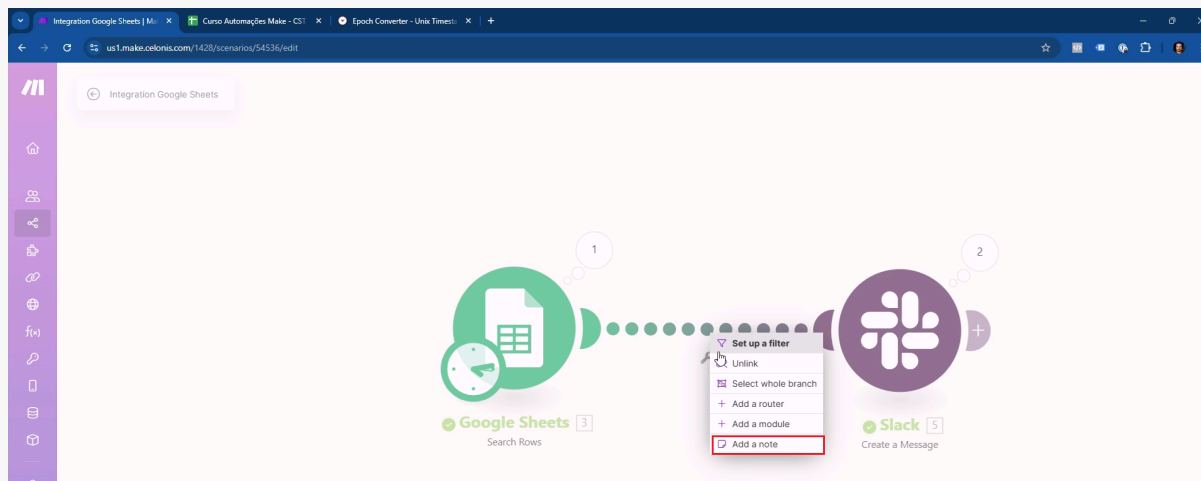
Integration Google Sheets | Ma ×
Curso Automações Make - CST ×
Epoch Converter - Unix Timest ×
+

us1.make.celonis.com/1428/scenarios/54536/edit

Integration Google Sheets

1

2

Set up a filter
Unlink
Select whole branch
Add a router
Add a module
Add a note

Google Sheets 3
Search Rows

Slack 5
Create a Message

f(x)